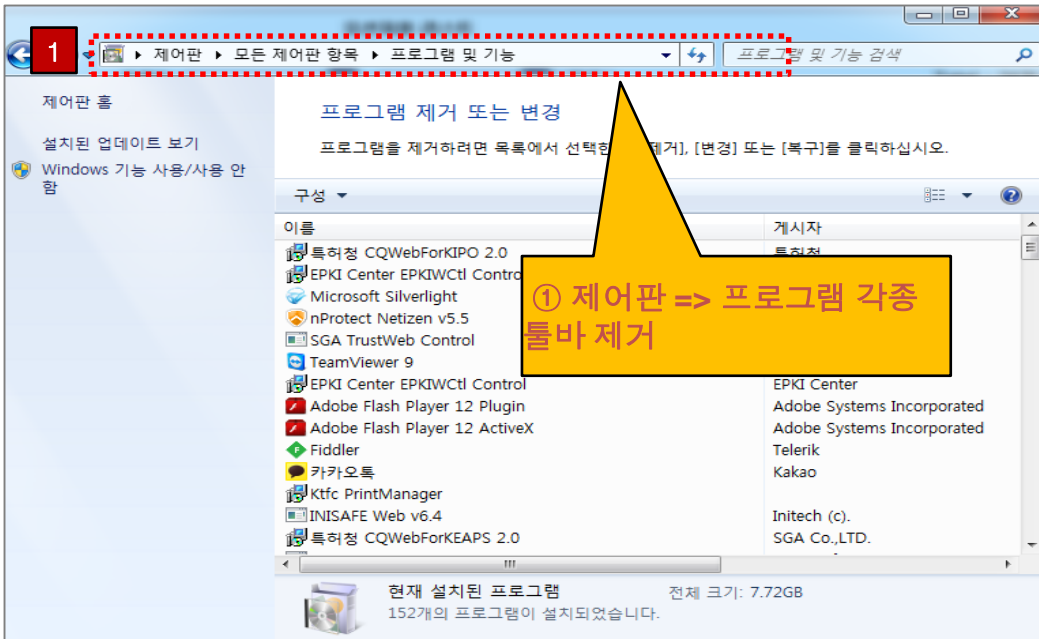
1

▸ 제어판 ▸ 모든 제어판 항목 ▸ 프로그램 및 기능

프로그램 및 기능 검색

제어판 홈

설치된 업데이트 보기

Windows 기능 사용/사용 안 함

프로그램 제거 또는 변경

프로그램을 제거하려면 목록에서 선택한 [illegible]제거], [변경] 또는 [복구]를 클릭하십시오.

구성 ▾

| 이름 | 게시자 |
|---|---|
| 특허청 CQWebForKIPO 2.0 | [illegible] |
| EPKI Center EPKIWCtl Control | |
| Microsoft Silverlight | |
| nProtect Netizen v5.5 | |
| SGA TrustWeb Control | |
| TeamViewer 9 | |
| EPKI Center EPKIWCtl Control | EPKI Center |
| Adobe Flash Player 12 Plugin | Adobe Systems Incorporated |
| Adobe Flash Player 12 ActiveX | Adobe Systems Incorporated |
| Fiddler | Telerik |
| 카카오톡 | Kakao |
| Ktfc PrintManager | |
| INISAFE Web v6.4 | Initech (c). |
| 특허청 CQWebForKEAPS 2.0 | SGA Co.,LTD. |

① 제어판 => 프로그램 각종 툴바 제거

현재 설치된 프로그램 전체 크기: 7.72GB
152개의 프로그램이 설치되었습니다.